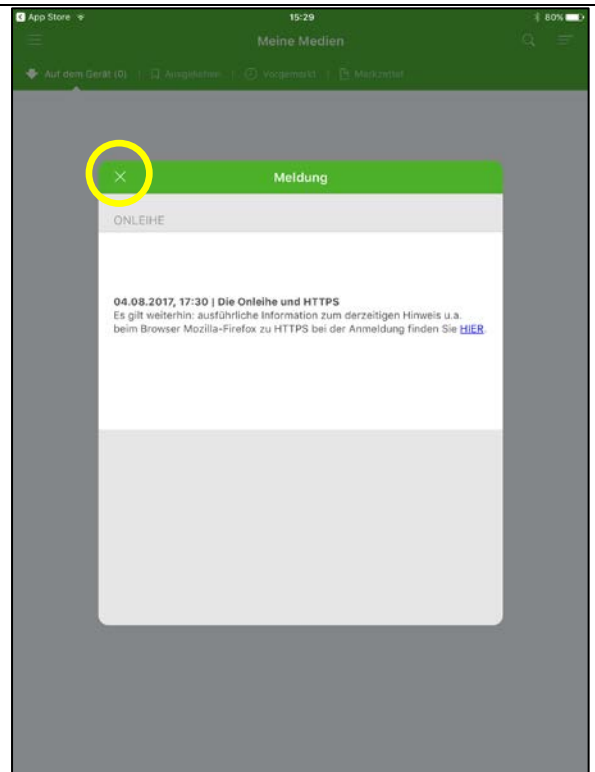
App Store 15:29 80%

Meine Medien

Auf dem Gerät (0) | Ausgeliehen | Vorgemerkt | Merkzettel

Meldung

ONLEIHE

**04.08.2017, 17:30 | Die Onleihe und HTTPS**
Es gilt weiterhin: ausführliche Information zum derzeitigen Hinweis u.a. beim Browser Mozilla-Firefox zu HTTPS bei der Anmeldung finden Sie HIER.